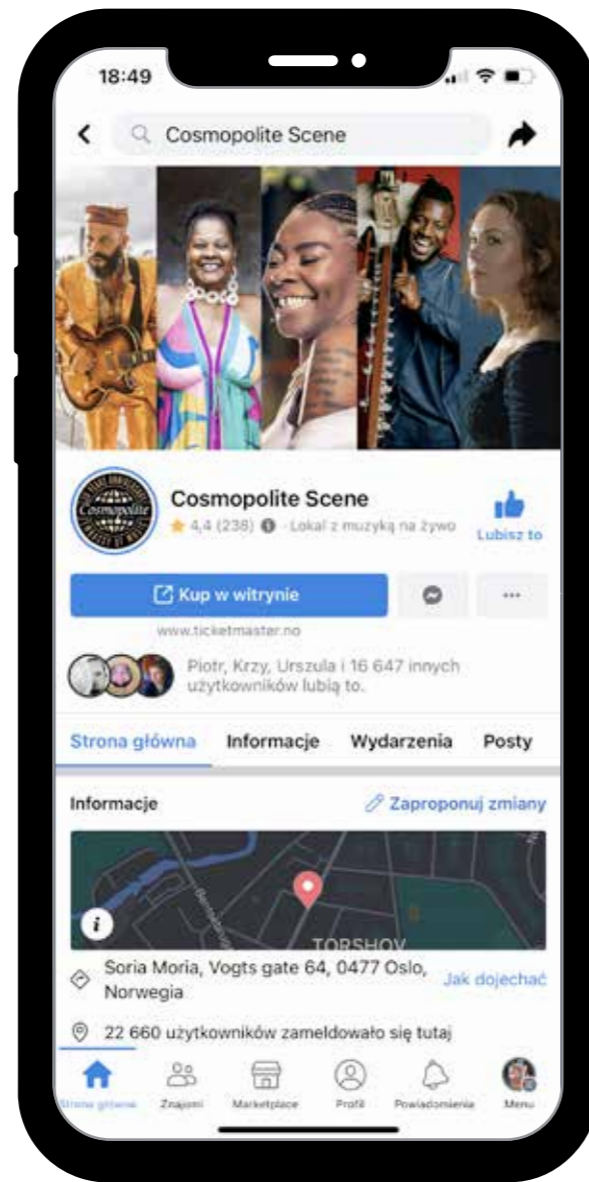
18:49

Cosmopolite Scene

Cosmopolite Scene
4,4 (238) · Lokal z muzyką na żywo

Lubisz to

Kup w witrynie

www.ticketmaster.no

Piotr, Krzy, Urszula i 16 647 innych użytkowników lubią to.

Strona główna Informacje Wydarzenia Posty

Informacje

Zaproponuj zmiany

TORSHOV

Soria Moria, Vogts gate 64, 0477 Oslo, Norwegia

Jak dojechać

22 660 użytkowników zameldowało się tutaj

Strona główna Znajomi Marketplace Profil Powiadomienia Menu